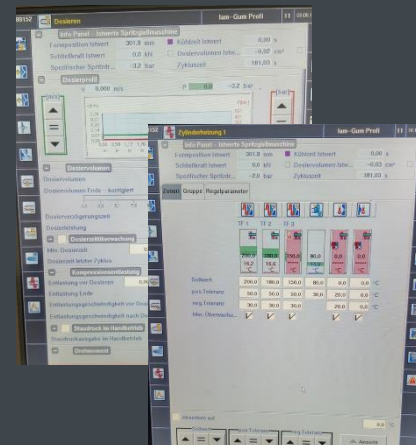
Dosieren
Iam-Gum Profi
11
Info Panel - Istwerte Spritzgießmaschine
Formposition Istwert
301.8 mm
Kühlzeit Istwert
0.00 s
Schließkraft Istwert
0.0 kN
Dosiervolumen Istwert
-0.02 cm³
Spezifischer Spritzdr.
-3.2 bar
Zykluszeit
181.03 s
Dosierprofil
V
0.000 m/s
P
-3.2 bar
Dosiervolumen
Dosiervolumen
Dosiervolumen Ende - korrigiert
Dosierverzögerungszeit
Dosierleistung
Dosierzeitüberwachung
Max. Dosierzeit
Dosierzeit letzter Zyklus
Kompressionsentlastung
Entlastung vor Dosieren
Entlastung Ende
Entlastungsgeschwindigkeit vor Dosieren
Entlastungsgeschwindigkeit nach Dosieren
Staudruck im Handbetrieb
Staudruckvorgabe im Handbetrieb
Dosiermonitor
Zylinderheizung 1
Iam-Gum Profi
11
Info Panel - Istwerte Spritzgießmaschine
Formposition Istwert
301.8 mm
Kühlzeit Istwert
0.00 s
Schließkraft Istwert
0.0 kN
Dosiervolumen Istwert
-0.02 cm³
Spezifischer Spritzdr.
-2.0 bar
Zykluszeit
181.03 s
Zonen
Gruppe
Regelparameter
TF 1
TZ 2
200.0
180.0
150.0
80.0
80.0
56.2
30.0
| Sollwert | 200.0 | 180.0 | 150.0 | 80.0 | 0.0 | 0.0 | °C |
| pos. Toleranz | 30.0 | 30.0 | 30.0 | 30.0 | 25.0 | 0.0 | °C |
| neg. Toleranz | 30.0 | 30.0 | 30.0 | | 20.0 | 0.0 | °C |
| Max. Überwachung | ✓ | ✓ | ✓ | ✓ | ✓ | | |
Absenken auf
0.0
Sollwert
pos. Toleranz
neg. Toleranz
Absenk.